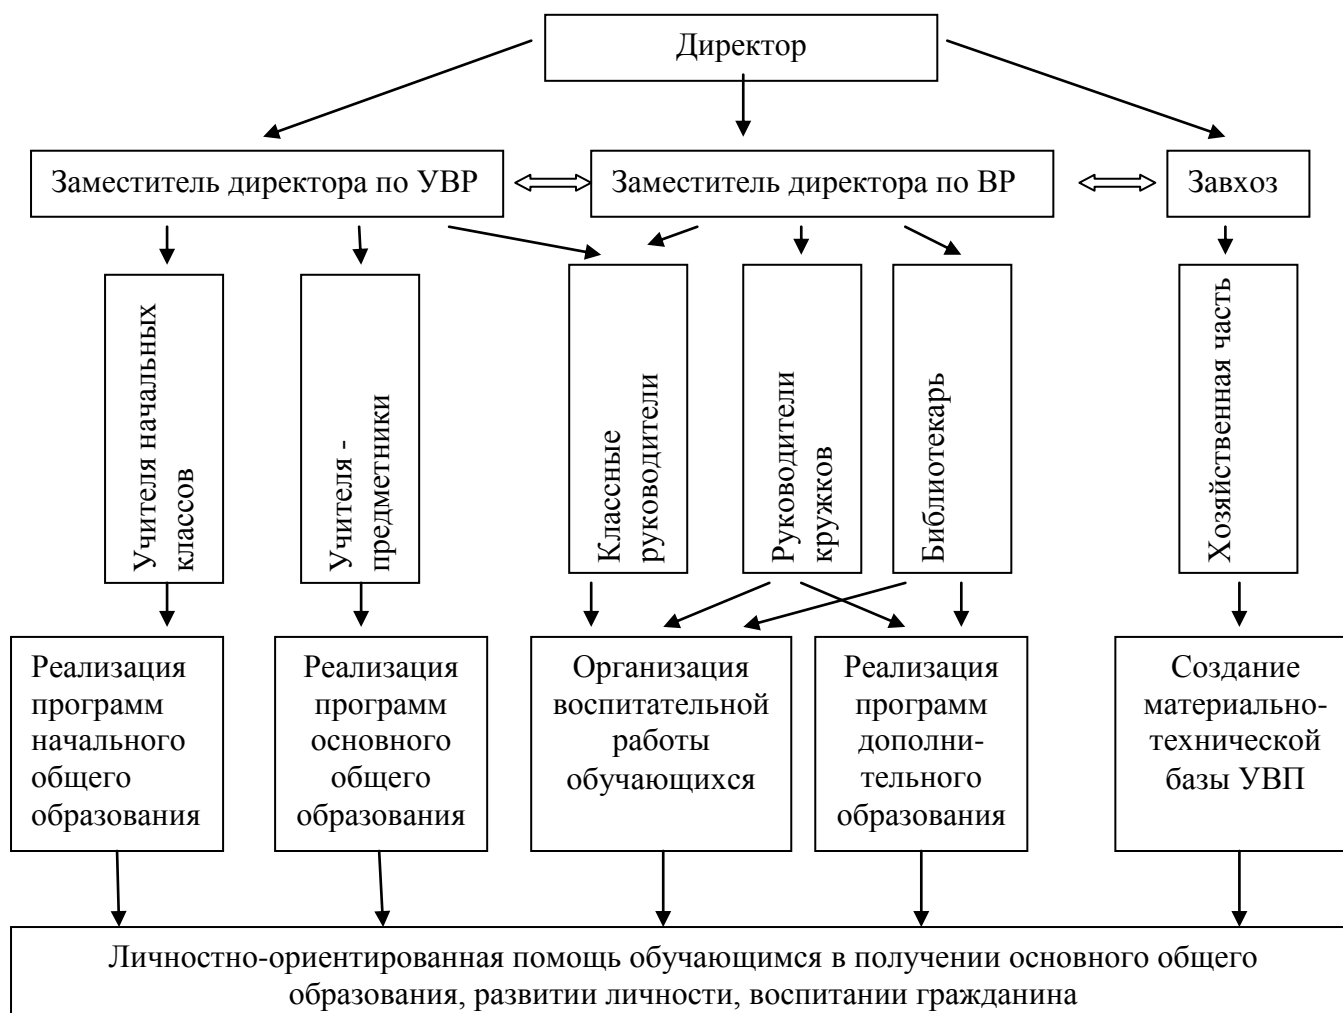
Директор

Заместитель директора по УВР

Заместитель директора по ВР

Завхоз

Учителя начальных классов

Учителя - предметники

Классные руководители

Руководители кружков

Библиотекарь

Хозяйственная часть

Реализация программ начального общего образования

Реализация программ основного общего образования

Организация воспитательной работы обучающихся

Реализация программ дополнительного образования

Создание материально-технической базы УВП

Личностно-ориентированная помощь обучающимся в получении основного общего образования, развитии личности, воспитании гражданина